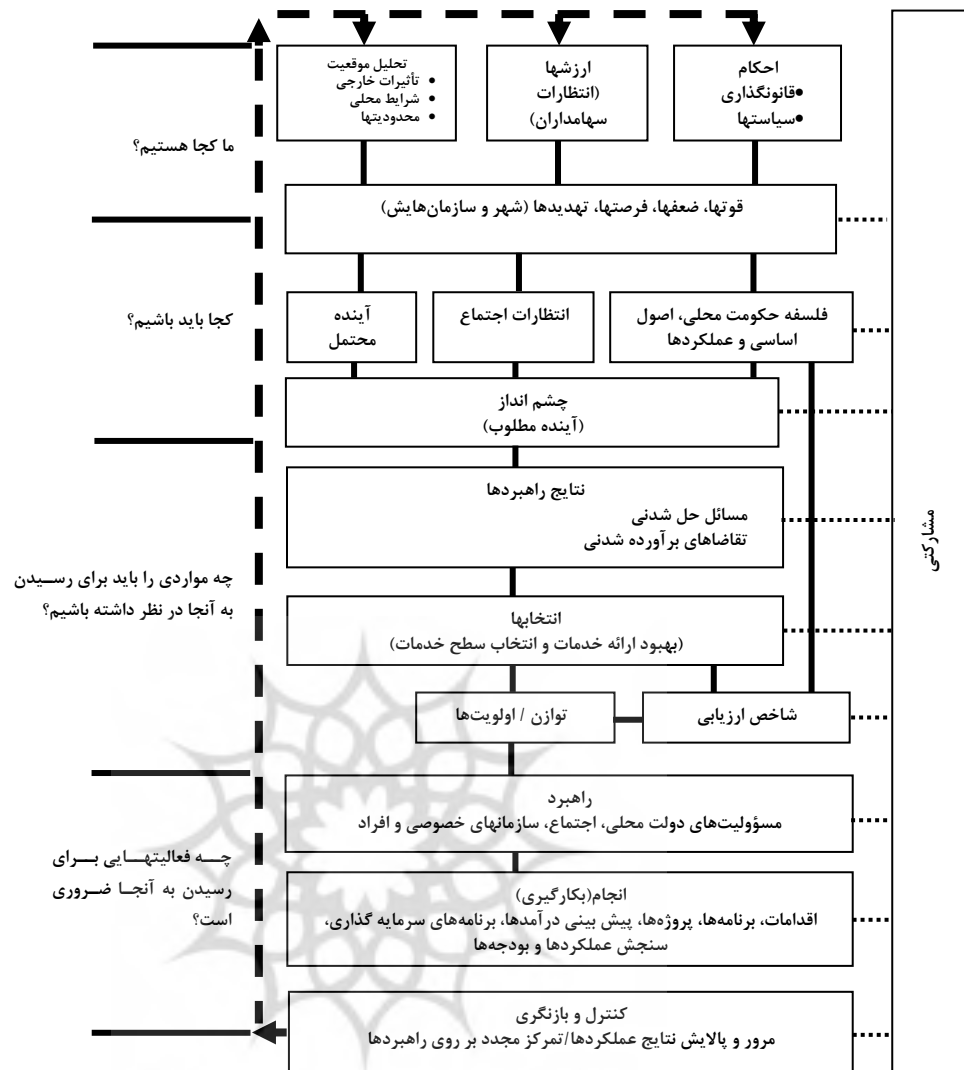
احکام
•قانونگذاری
•سیاستها

ارزشها
(انتظارات
سهامداران)

تحلیل موقعیت
• تأثیرات خارجی
• شرایط محلی
• محدودیتها

ما کجا هستیم؟

قوتها، ضعفها، فرصتها، تهدیدها (شهر و سازمان‌هایش)

فلسفه حکومت محلی، اصول اساسی و عملکردها

انتظارات اجتماع

آینده محتمل

کجا باید باشیم؟

چشم انداز
(آینده مطلوب)

نتایج راهبردها
مسائل حل شدنی
تقاضاهای برآورده شدنی

چه مواردی را باید برای رسیدن به آنجا در نظر داشته باشیم؟

مشارکتی

انتخابها
(بهبود ارائه خدمات و انتخاب سطح خدمات)

شاخص ارزیابی

توازن / اولویت‌ها

راهبرد
مسؤولیت‌های دولت محلی، اجتماع، سازمانهای خصوصی و افراد

چه فعالیتهایی برای رسیدن به آنجا ضروری است؟

انجام(بکارگیری)
اقدامات، برنامه‌ها، پروژه‌ها، پیش بینی درآمدها، برنامه‌های سرمایه گذاری، سنجش عملکردها و بودجه‌ها

کنترل و بازنگری
مرور و پالایش نتایج عملکردها/تمرکز مجدد بر روی راهبردها